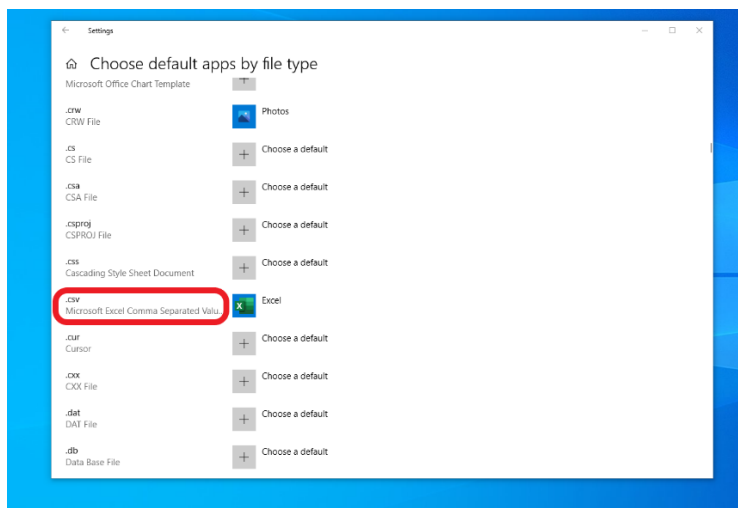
Settings

Choose default apps by file type

Microsoft Office Chart Template

.crw
CRW File

Photos

.cs
CS File

Choose a default

.csa
CSA File

Choose a default

.csproj
CSPROJ File

Choose a default

.css
Cascading Style Sheet Document

Choose a default

.csv
Microsoft Excel Comma Separated Valu...

Excel

.cur
Cursor

Choose a default

.cxx
CXX File

Choose a default

.dat
DAT File

Choose a default

.db
Data Base File

Choose a default